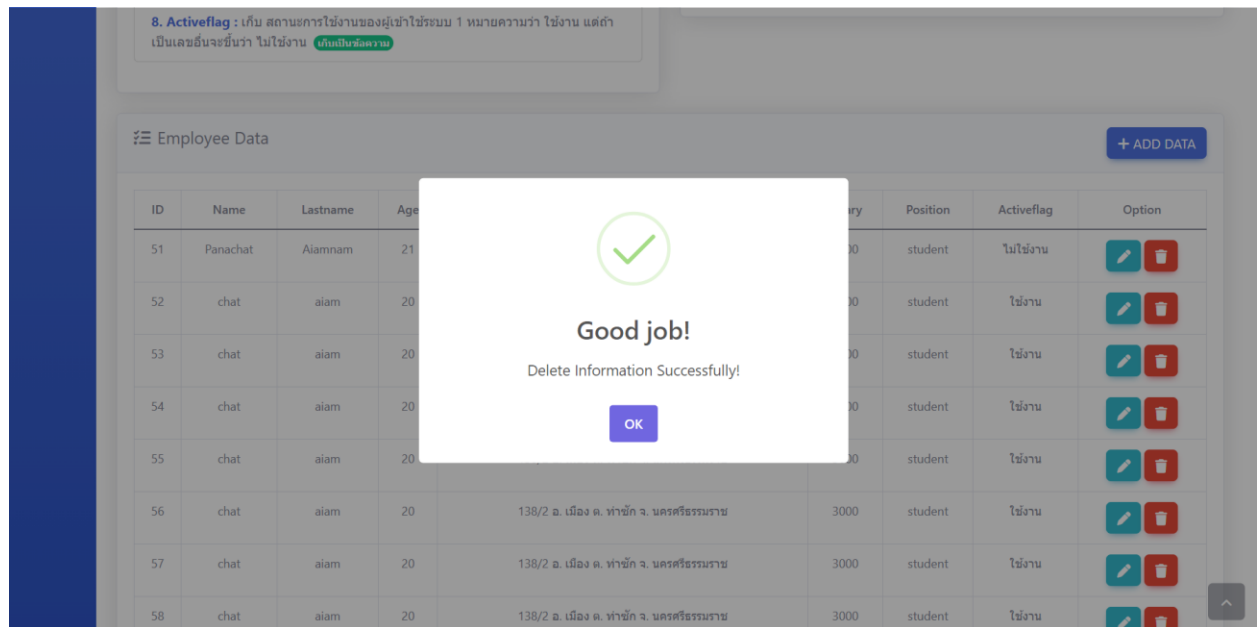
8. Activeflag : เก็บ สถานะการใช้งานของผู้เข้าใช้ระบบ 1 หมายความว่า ใช้งาน แต่ถ้าเป็นเลขอื่นจะขึ้นว่า ไม่ใช้งาน เก็บเป็นข้อความ

Employee Data

+ ADD DATA

| ID | Name | Lastname | Age | | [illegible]ry | Position | Activeflag | Option |
|---|---|---|---|---|---|---|---|---|
| 51 | Panachat | Aiamnam | 21 | | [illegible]0 | student | ไม่ใช้งาน | |
| 52 | chat | aiam | 20 | | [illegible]0 | student | ใช้งาน | |
| 53 | chat | aiam | 20 | | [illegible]0 | student | ใช้งาน | |
| 54 | chat | aiam | 20 | | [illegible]0 | student | ใช้งาน | |
| 55 | chat | aiam | 20 | | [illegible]0 | student | ใช้งาน | |
| 56 | chat | aiam | 20 | 138/2 อ. เมือง ต. ท่าซัก จ. นครศรีธรรมราช | 3000 | student | ใช้งาน | |
| 57 | chat | aiam | 20 | 138/2 อ. เมือง ต. ท่าซัก จ. นครศรีธรรมราช | 3000 | student | ใช้งาน | |
| 58 | chat | aiam | 20 | 138/2 อ. เมือง ต. ท่าซัก จ. นครศรีธรรมราช | 3000 | student | ใช้งาน | |

Good job!

Delete Information Successfully!

OK